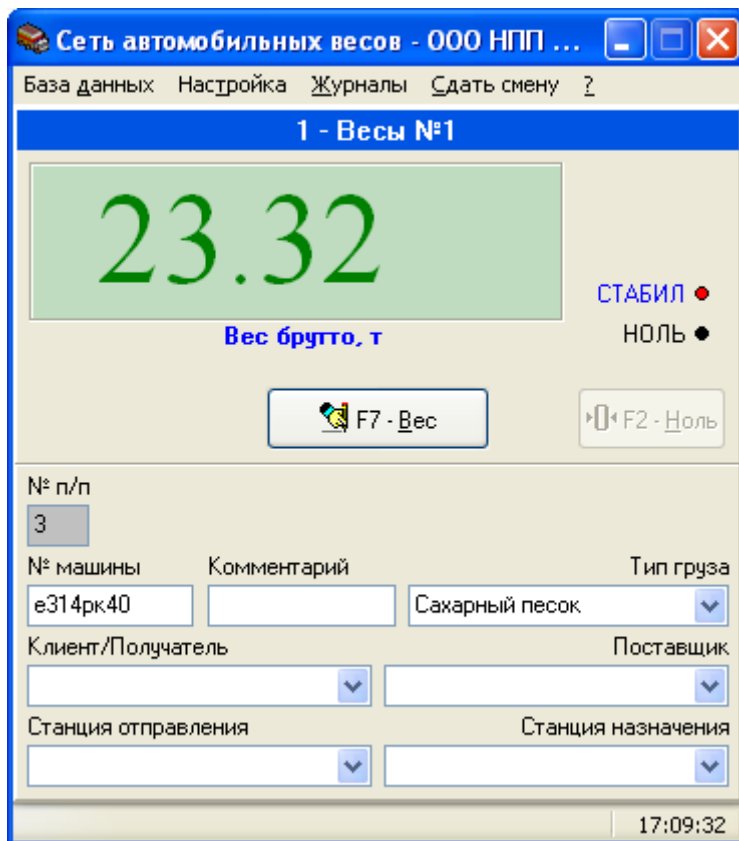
Сеть автомобильных весов - ООО НПП ...

База данных Настройка Журналы Сдать смену ?

1 - Весы №1

23.32

Вес брутто, т

СТАБИЛ

НОЛЬ

F7 - Вес

F2 - Ноль

№ п/п

3

№ машины

Комментарий

Тип груза

е314рк40

Сахарный песок

Клиент/Получатель

Поставщик

Станция отправления

Станция назначения

17:09:32